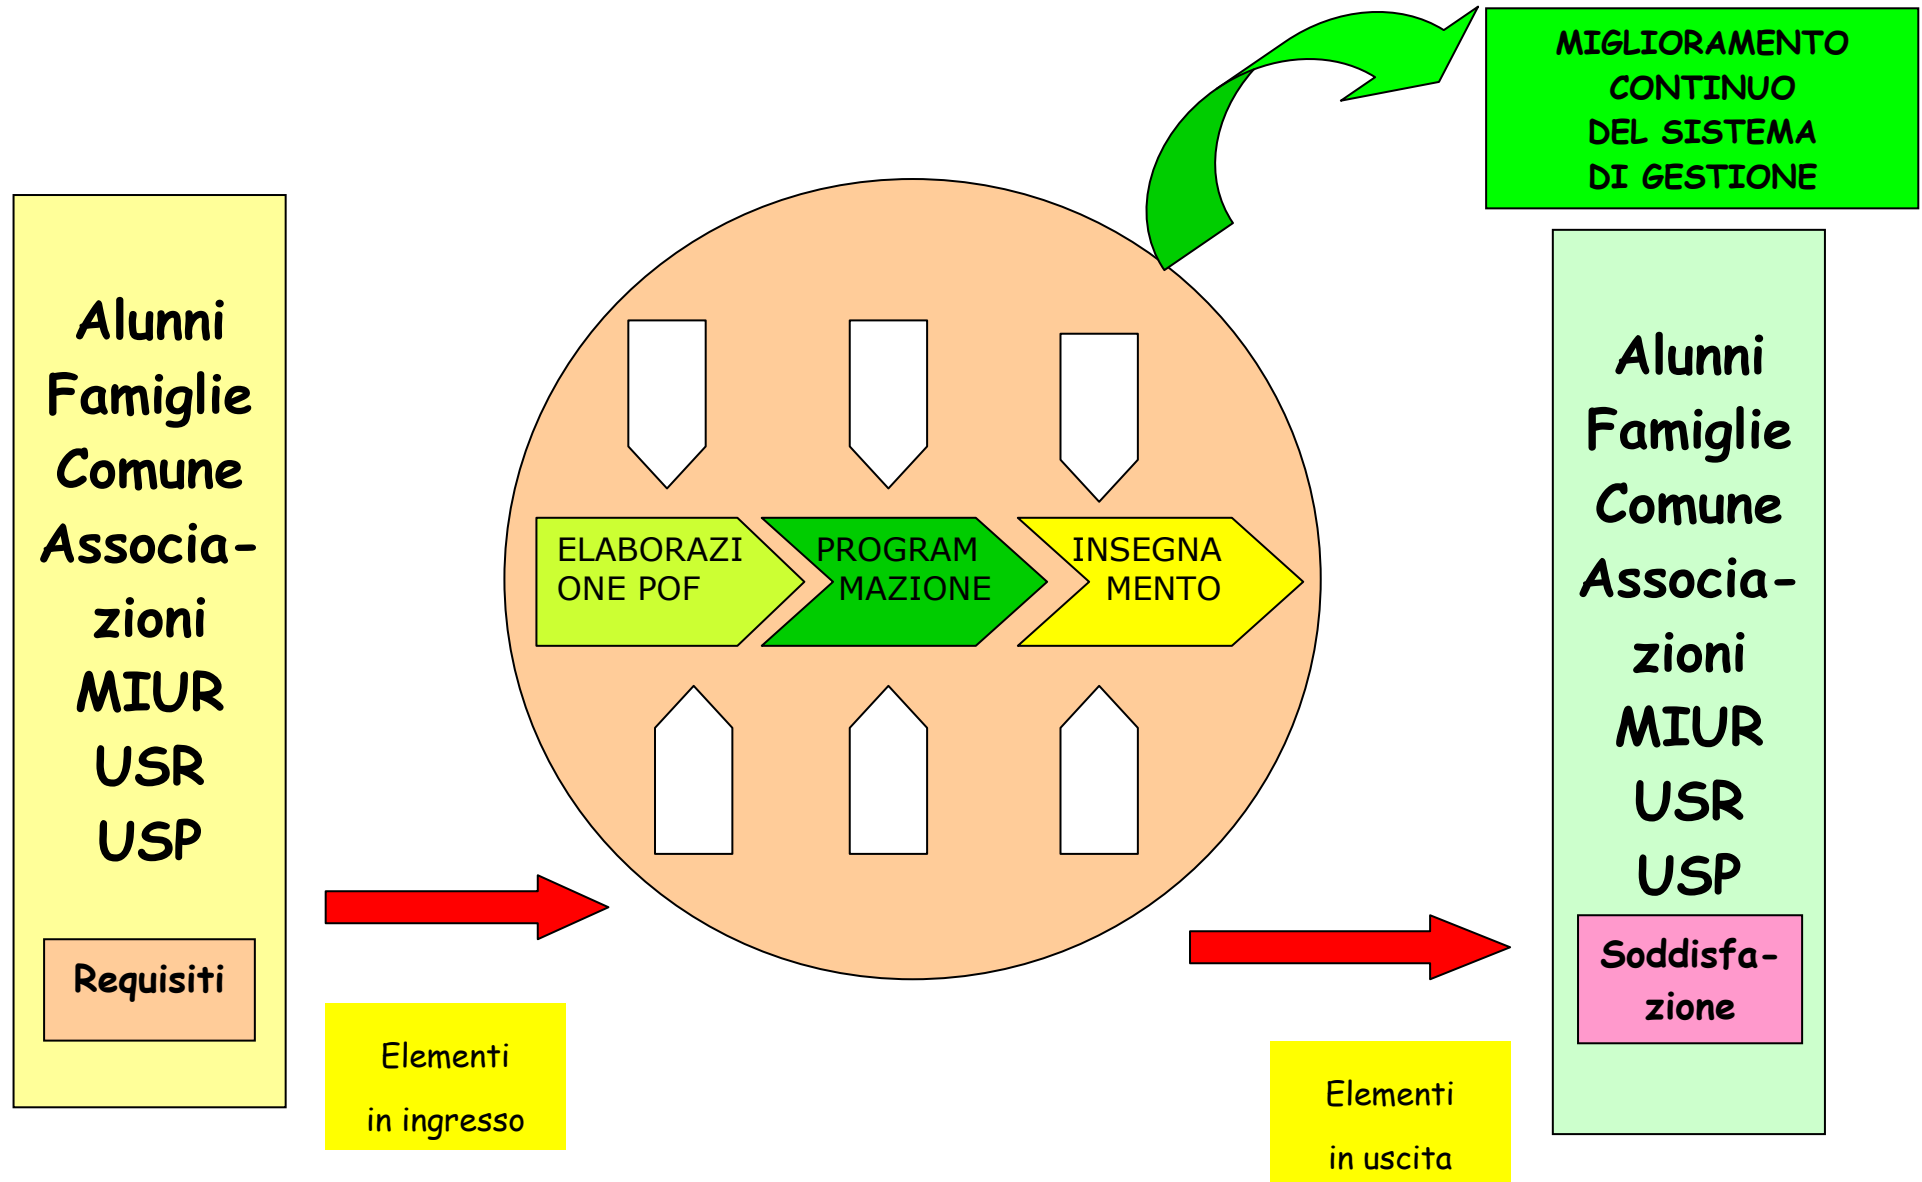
MIGLIORAMENTO CONTINUO DEL SISTEMA DI GESTIONE

Alunni
Famiglie
Comune
Associa-zioni
MIUR
USR
USP

Requisiti

ELABORAZIONE POF

PROGRAMMAZIONE

INSEGNAMENTO

Elementi in ingresso

Elementi in uscita

Alunni
Famiglie
Comune
Associa-zioni
MIUR
USR
USP

Soddisfa-zione